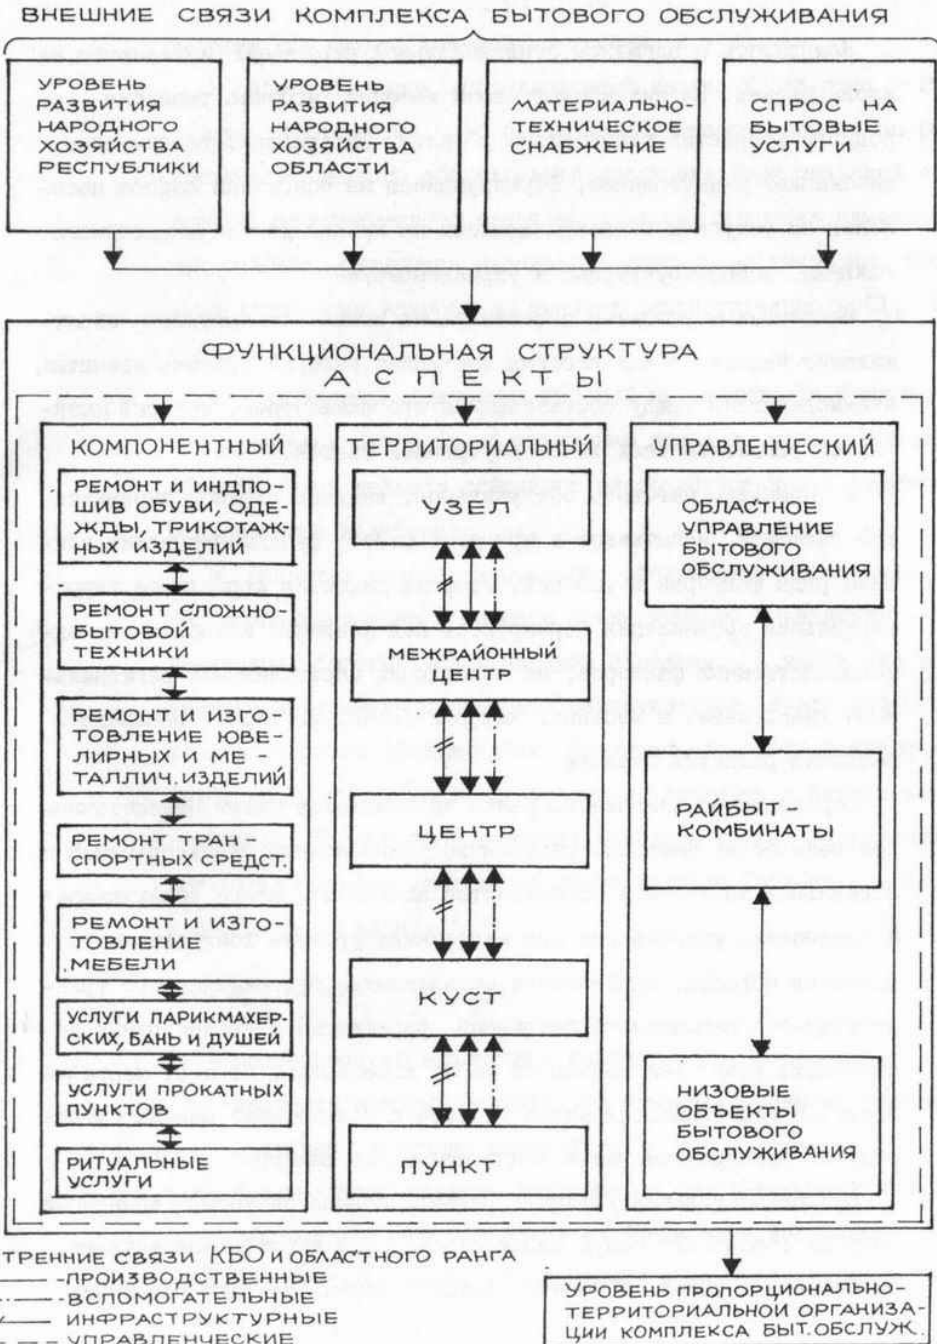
ВНЕШНИЕ СВЯЗИ КОМПЛЕКСА БЫТОВОГО ОБСЛУЖИВАНИЯ

УРОВЕНЬ РАЗВИТИЯ НАРОДНОГО ХОЗЯЙСТВА РЕСПУБЛИКИ

УРОВЕНЬ РАЗВИТИЯ НАРОДНОГО ХОЗЯЙСТВА ОБЛАСТИ

МАТЕРИАЛЬНО-ТЕХНИЧЕСКОЕ СНАБЖЕНИЕ

СПРОС НА БЫТОВЫЕ УСЛУГИ

ФУНКЦИОНАЛЬНАЯ СТРУКТУРА
АСПЕКТЫ

КОМПОНЕНТНЫЙ

РЕМОНТ И ИНДПОШИВ ОБУВИ, ОДЕЖДЫ, ТРИКОТАЖНЫХ ИЗДЕЛИЙ

РЕМОНТ СЛОЖНОБЫТОВОЙ ТЕХНИКИ

РЕМОНТ И ИЗГОТОВЛЕНИЕ ЮВЕЛИРНЫХ И МЕТАЛЛИЧ. ИЗДЕЛИЙ

РЕМОНТ ТРАНСПОРТНЫХ СРЕДСТ.

РЕМОНТ И ИЗГОТОВЛЕНИЕ МЕБЕЛИ

УСЛУГИ ПАРИКМАХЕРСКИХ, БАНЬ И ДУШЕЙ

УСЛУГИ ПРОКАТНЫХ ПУНКТОВ

РИТУАЛЬНЫЕ УСЛУГИ

ТЕРРИТОРИАЛЬНЫЙ

УЗЕЛ

МЕЖРАЙОННЫЙ ЦЕНТР

ЦЕНТР

КУСТ

ПУНКТ

УПРАВЛЕНЧЕСКИЙ

ОБЛАСТНОЕ УПРАВЛЕНИЕ БЫТОВОГО ОБСЛУЖИВАНИЯ

РАЙБЫТ-КОМБИНАТЫ

НИЗОВЫЕ ОБЪЕКТЫ БЫТОВОГО ОБСЛУЖИВАНИЯ

ТРЕННИЕ СВЯЗИ КБО И ОБЛАСТНОГО РАНГА
-ПРОИЗВОДСТВЕННЫЕ
-ВСПОМОГАТЕЛЬНЫЕ
ИНФРАСТРУКТУРНЫЕ
УПРАВЛЕНЧЕСКИЕ

УРОВЕНЬ ПРОПОРЦИОНАЛЬНО-ТЕРРИТОРИАЛЬНОЙ ОРГАНИЗАЦИИ КОМПЛЕКСА БЫТ. ОБСЛУЖ.